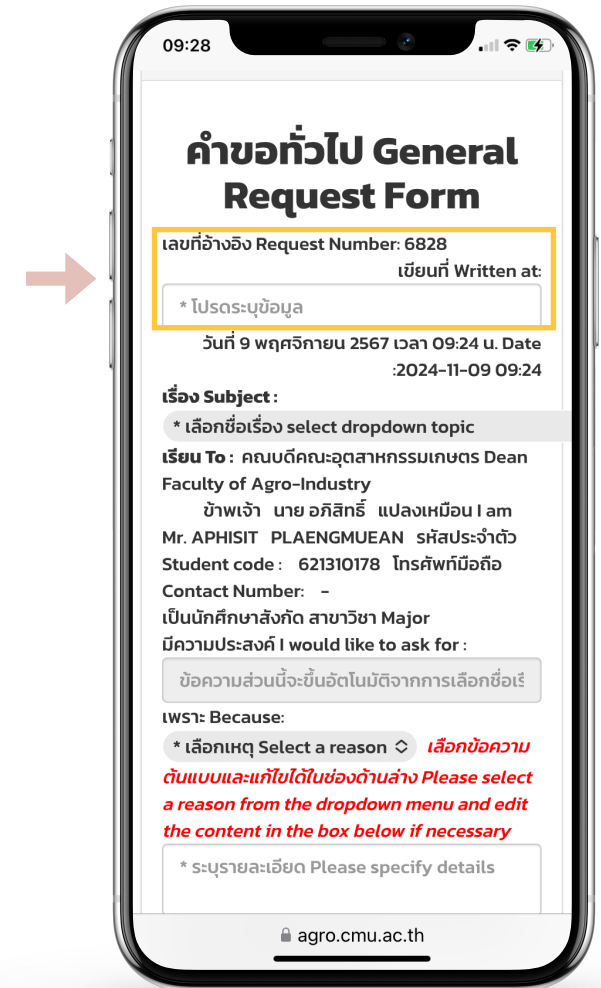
09:28

คำขอทั่วไป General Request Form

เลขที่อ้างอิง Request Number: 6828

เขียนที่ Written at:

* โปรดระบุข้อมูล

วันที่ 9 พฤศจิกายน 2567 เวลา 09:24 น. Date :2024-11-09 09:24

เรื่อง Subject :

* เลือกชื่อเรื่อง select dropdown topic

เรียน To : คณบดีคณะอุตสาหกรรมเกษตร Dean Faculty of Agro-Industry

ข้าพเจ้า นาย อภิสิทธิ์ แปลงเหมือน I am Mr. APHISIT PLAENGMUEAN รหัสประจำตัว Student code : 621310178 โทรศัพท์มือถือ Contact Number: -

เป็นนักศึกษาสังกัด สาขาวิชา Major

มีความประสงค์ I would like to ask for :

ข้อความส่วนนี้จะขึ้นอัตโนมัติจากการเลือกชื่อเรื่

เพราะ Because:

* เลือกเหตุ Select a reason

เลือกข้อความต้นแบบและแก้ไขได้ในช่องด้านล่าง Please select a reason from the dropdown menu and edit the content in the box below if necessary

* ระบุรายละเอียด Please specify details

agro.cmu.ac.th